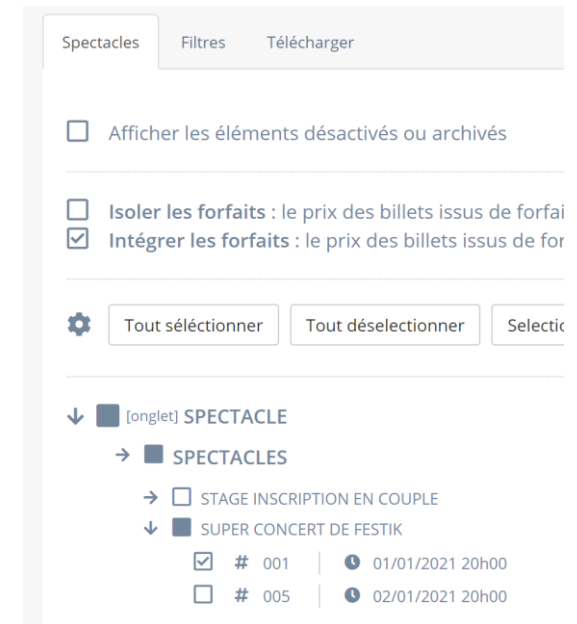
Spectacles Filtres Télécharger

Afficher les éléments désactivés ou archivés

Isoler les forfaits : le prix des billets issus de forfai
Intégrer les forfaits : le prix des billets issus de for

Tout séléctionner Tout déselectionner Selectio

[onglet] SPECTACLE
SPECTACLES
STAGE INSCRIPTION EN COUPLE
SUPER CONCERT DE FESTIK
# 001 01/01/2021 20h00
# 005 02/01/2021 20h00